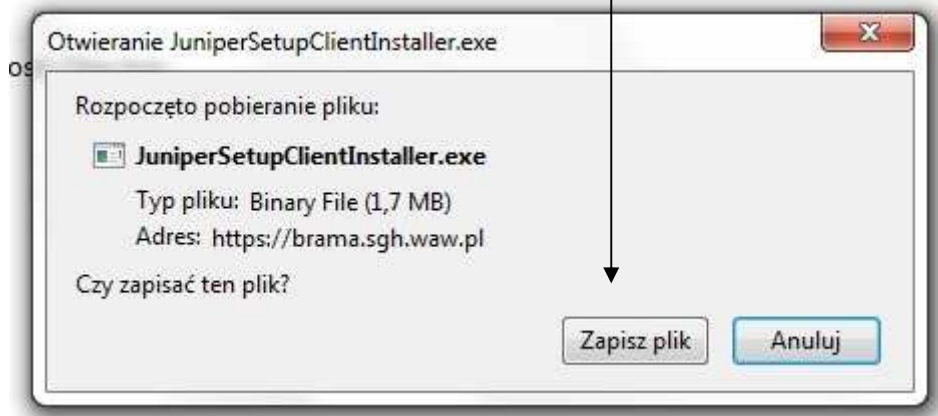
Otwieranie JuniperSetupClientInstaller.exe

os

Rozpoczęto pobieranie pliku:

JuniperSetupClientInstaller.exe

Typ pliku: Binary File (1,7 MB)

Adres: https://brama.sgh.waw.pl

Czy zapisać ten plik?

Zapisz plik

Anuluj